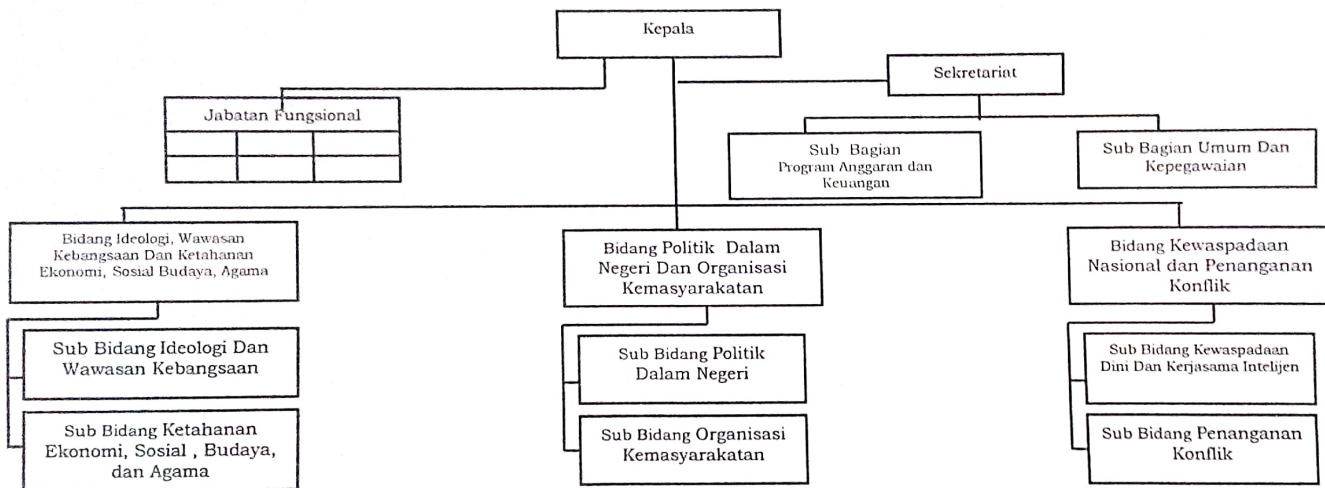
Kepala

Jabatan Fungsional

Sekretariat

Sub Bagian Program Anggaran dan Keuangan

Sub Bagian Umum Dan Kepegawaian

Bidang Ideologi, Wawasan Kebangsaan Dan Ketahanan Ekonomi, Sosial Budaya, Agama

Sub Bidang Ideologi Dan Wawasan Kebangsaan

Sub Bidang Ketahanan Ekonomi, Sosial , Budaya, dan Agama

Bidang Politik Dalam Negeri Dan Organisasi Kemasyarakatan

Sub Bidang Politik Dalam Negeri

Sub Bidang Organisasi Kemasyarakatan

Bidang Kewaspadaan Nasional dan Penanganan Konflik

Sub Bidang Kewaspadaan Dini Dan Kerjasama Intelijen

Sub Bidang Penanganan Konflik